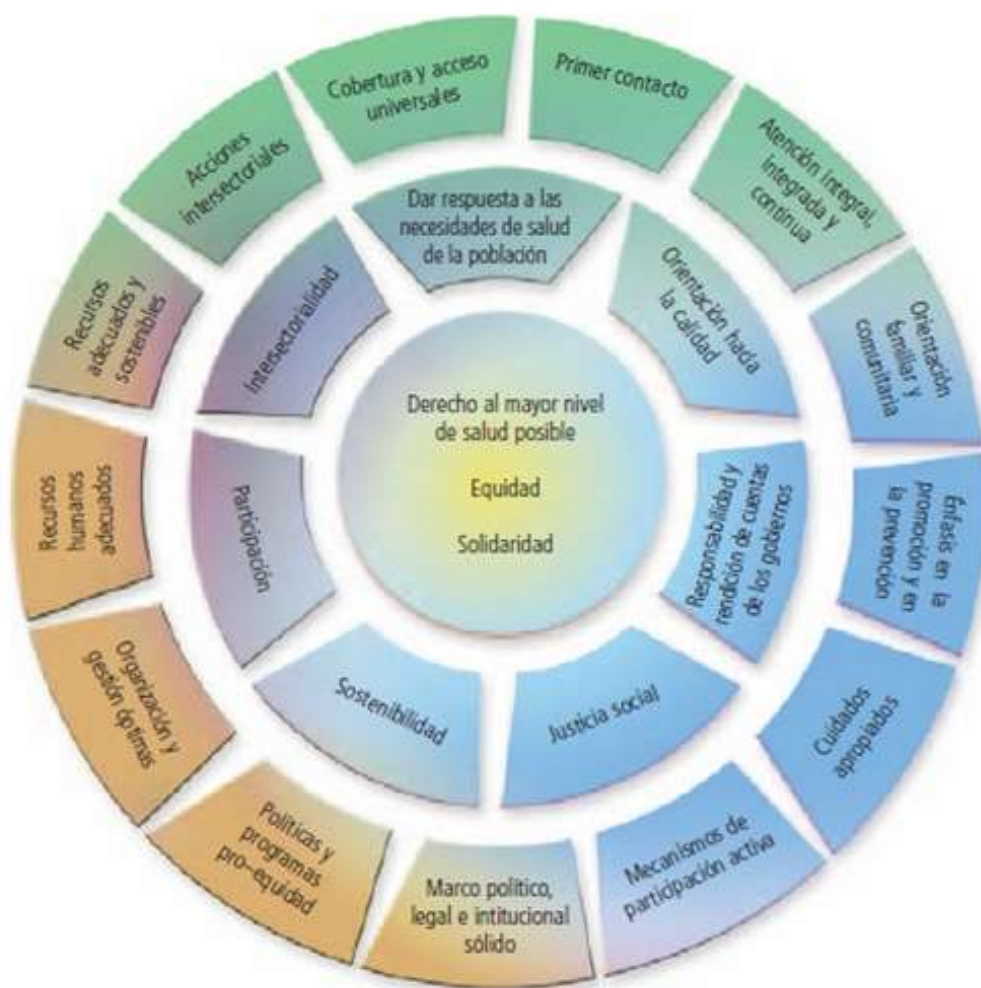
Derecho al mayor nivel de salud posible

Equidad

Solidaridad

Dar respuesta a las necesidades de salud de la población

Orientación hacia la calidad

Responsabilidad y rendición de cuentas de los gobiernos

Justicia social

Sostenibilidad

Participación

Intersectoralidad

Cobertura y acceso universales

Primer contacto

Atención integral, integrada y continua

Orientación familiar y comunitaria

Énfasis en la promoción y en la prevención

Cuidados apropiados

Mecanismos de participación activa

Marco político, legal e intitucional sólido

Políticas y programas pro-equidad

Organización y gestión óptimas

Recursos humanos adecuados

Recursos adecuados y sostenibles

Acciones intersectoriales